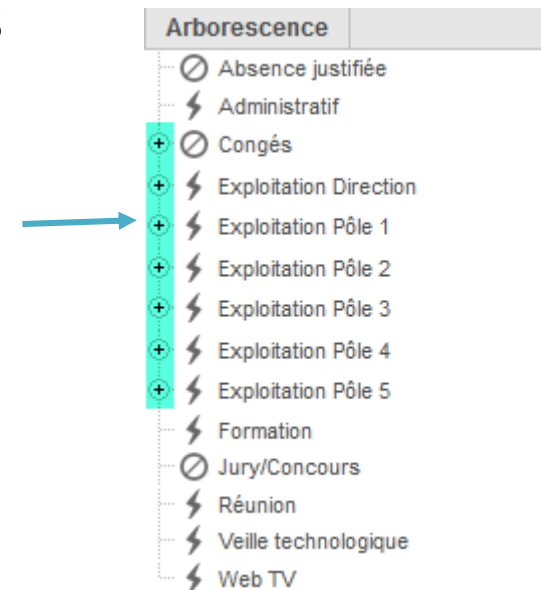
Arborescence

Absence justifiée
Administratif
Congés
Exploitation Direction
Exploitation Pôle 1
Exploitation Pôle 2
Exploitation Pôle 3
Exploitation Pôle 4
Exploitation Pôle 5
Formation
Jury/Concours
Réunion
Veille technologique
Web TV